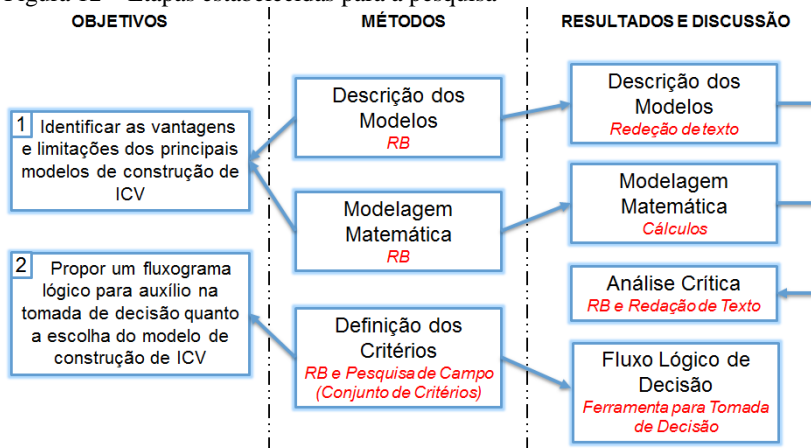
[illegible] Etapas estabelecidas para a pesquisa

OBJETIVOS

1 Identificar as vantagens e limitações dos principais modelos de construção de ICV

2 Propor um fluxograma lógico para auxílio na tomada de decisão quanto a escolha do modelo de construção de ICV

MÉTODOS

Descrição dos Modelos
RB

Modelagem Matemática
RB

Definição dos Critérios
RB e Pesquisa de Campo (Conjunto de Critérios)

RESULTADOS E DISCUSSÃO

Descrição dos Modelos
Redeção de texto

Modelagem Matemática
Cálculos

Análise Crítica
RB e Redação de Texto

Fluxo Lógico de Decisão
Ferramenta para Tomada de Decisão